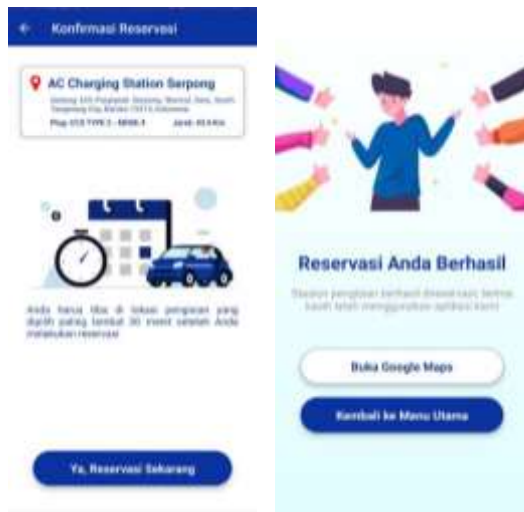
Konfirmasi Reservasi

AC Charging Station Serpong

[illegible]

Plug CCS TYPE 2 - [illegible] Jarak: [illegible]

Anda harus tiba di lokasi pengisian yang dipilih paling lambat 30 menit setelah Anda melakukan reservasi

Ya, Reservasi Sekarang

Reservasi Anda Berhasil

Stasiun pengisian berhasil direservasi, terima kasih telah menggunakan aplikasi kami

Buka Google Maps

Kembali ke Menu Utama